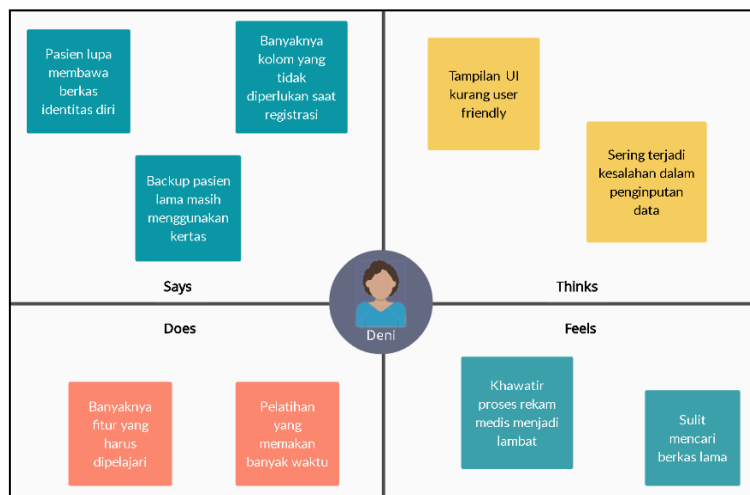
Pasien lupa membawa berkas identitas diri

Banyaknya kolom yang tidak diperlukan saat registrasi

Backup pasien lama masih menggunakan kertas

Says

Tampilan UI kurang user friendly

Sering terjadi kesalahan dalam penginputan data

Thinks

Deni

Does

Banyaknya fitur yang harus dipelajari

Pelatihan yang memakan banyak waktu

Feels

Khawatir proses rekam medis menjadi lambat

Sulit mencari berkas lama